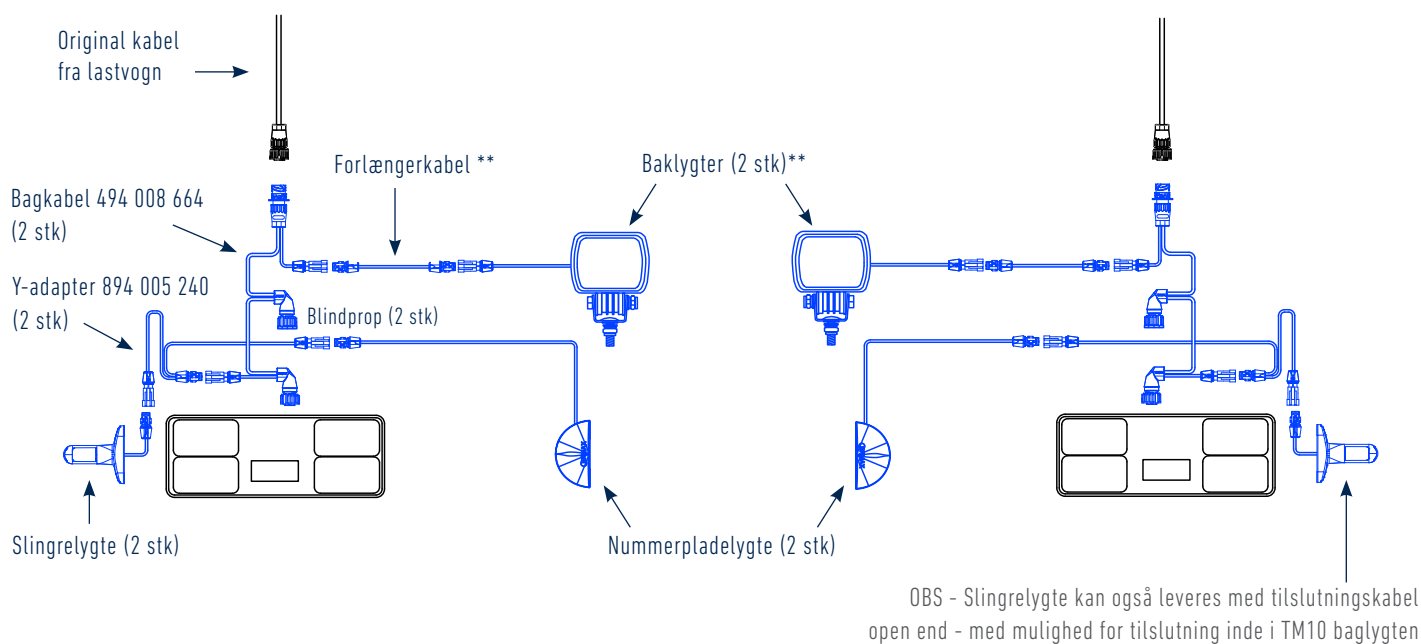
Original kabel fra lastvogn

Forlængerkabel **

Baklygter (2 stk)**

Bagkabel 494 008 664 (2 stk)

Y-adapter 894 005 240 (2 stk)

Blindprop (2 stk)

Slingrelygte (2 stk)

Nummerpladelygte (2 stk)

OBS - Slingrelygte kan også leveres med tilslutningskabel open end - med mulighed for tilslutning inde i TM10 baglygten